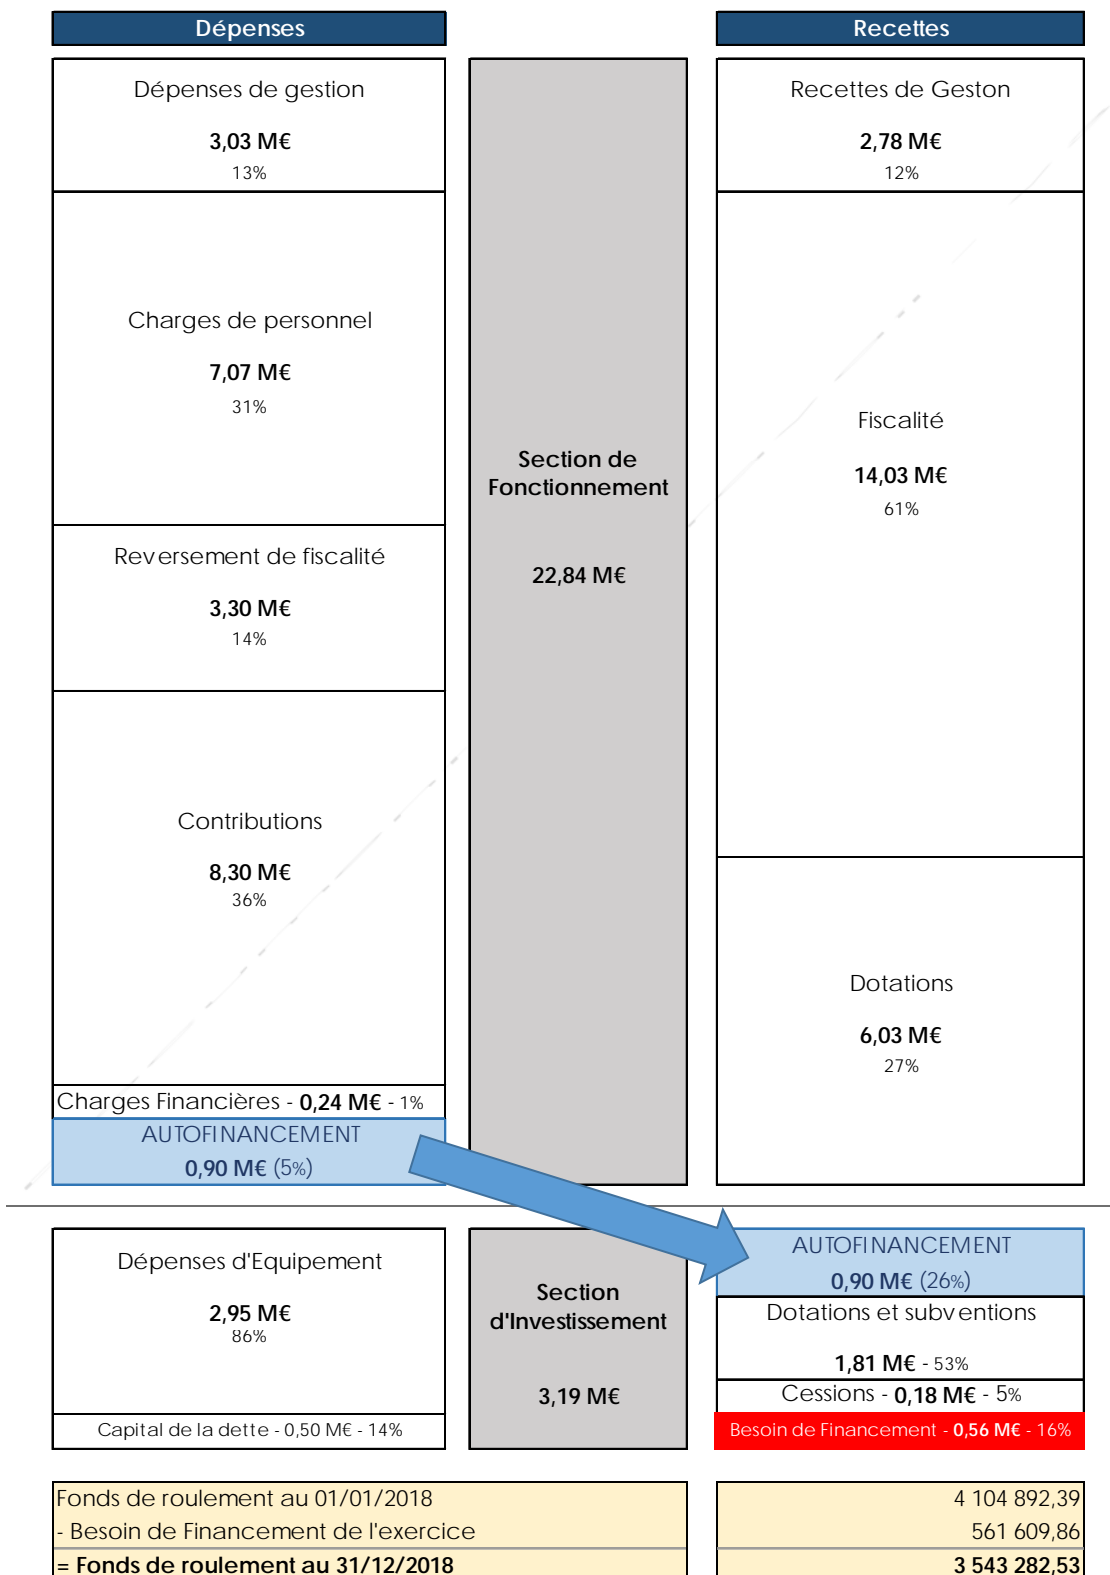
Dépenses

Recettes

Dépenses de gestion

3,03 M€
13%

Charges de personnel

7,07 M€
31%

Reversement de fiscalité

3,30 M€
14%

Contributions

8,30 M€
36%

Charges Financières - 0,24 M€ - 1%

AUTOFINANCEMENT
0,90 M€ (5%)

Section de Fonctionnement

22,84 M€

Recettes de Geston

2,78 M€
12%

Fiscalité

14,03 M€
61%

Dotations

6,03 M€
27%

Dépenses d'Equipement

2,95 M€
86%

Capital de la dette - 0,50 M€ - 14%

Section d'Investissement

3,19 M€

AUTOFINANCEMENT
0,90 M€ (26%)

Dotations et subventions

1,81 M€ - 53%

Cessions - 0,18 M€ - 5%

Besoin de Financement - 0,56 M€ - 16%

| Fonds de roulement au 01/01/2018 | 4 104 892,39 |
|---|---|
| - Besoin de Financement de l'exercice | 561 609,86 |
| = Fonds de roulement au 31/12/2018 | 3 543 282,53 |